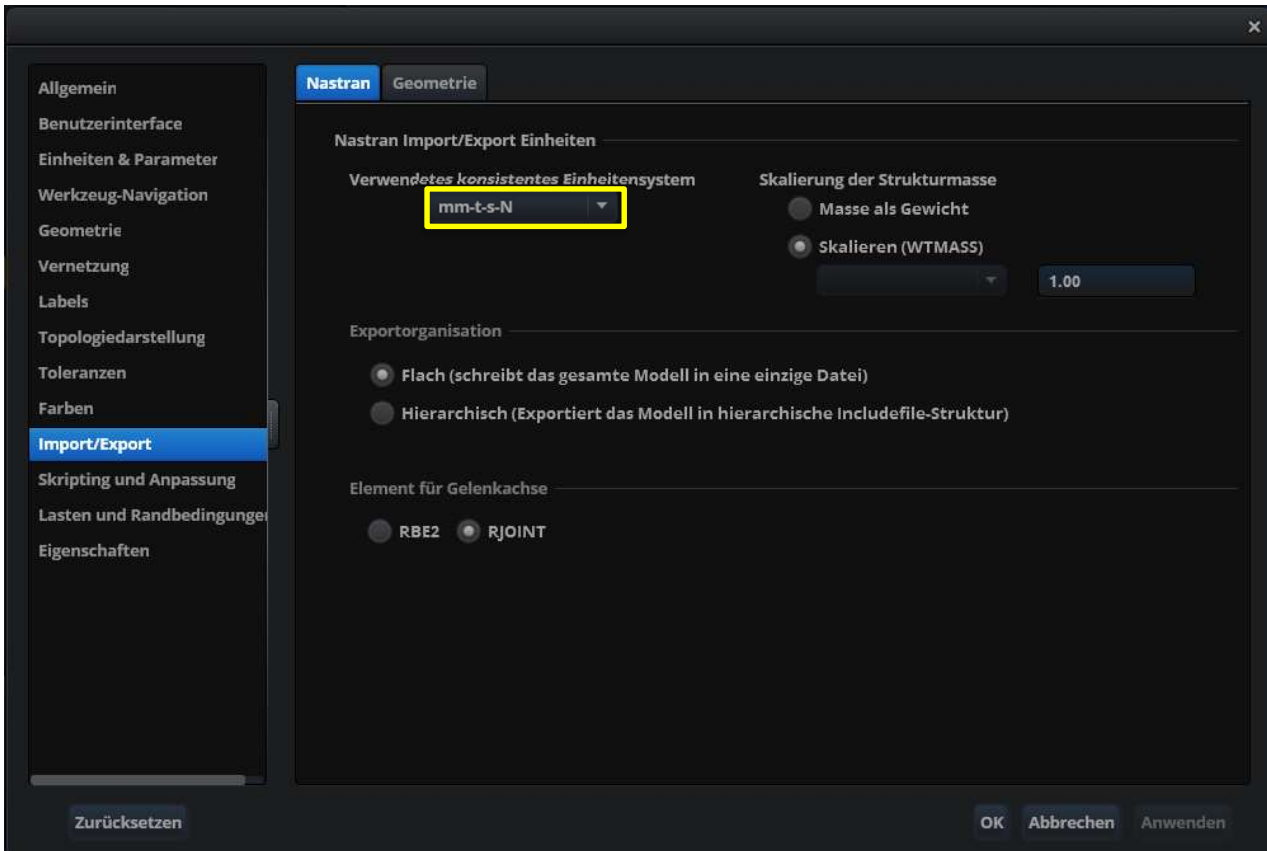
×

Allgemein
Benutzerinterface
Einheiten & Parameter
Werkzeug-Navigation
Geometrie
Vernetzung
Labels
Topologiedarstellung
Toleranzen
Farben
Import/Export
Skripting und Anpassung
Lasten und Randbedingunger
Eigenschaften

Nastran
Geometrie

Nastran Import/Export Einheiten

Verwendetes konsistentes Einheitensystem
mm-t-s-N

Skalierung der Strukturmasse
Masse als Gewicht
Skalieren (WTMASS)
1.00

Exportorganisation
Flach (schreibt das gesamte Modell in eine einzige Datei)
Hierarchisch (Exportiert das Modell in hierarchische Includefile-Struktur)

Element für Gelenkachse
RBE2
RJOINT

Zurücksetzen
OK
Abbrechen
Anwenden